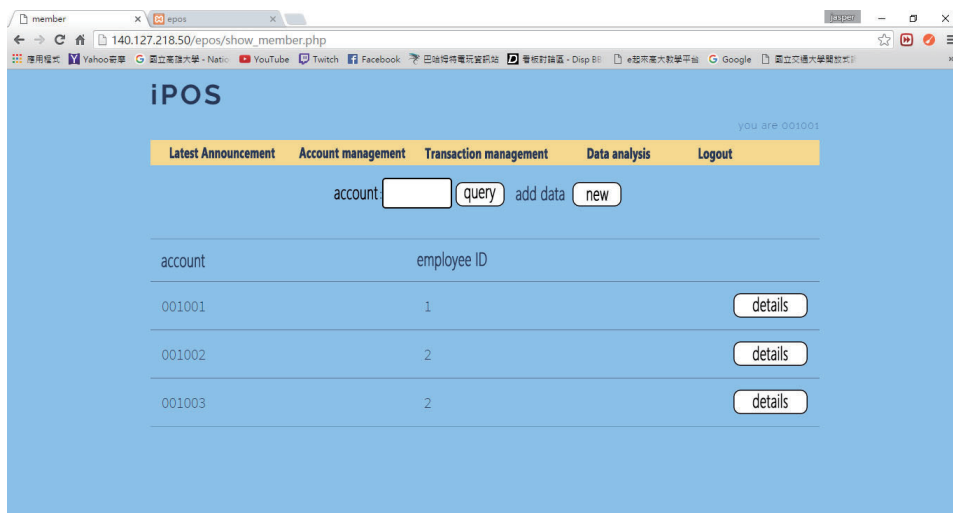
member ×
epos ×
jasper
140.127.218.50/epos/show_member.php
應用程式 Yahoo奇摩 國立高雄大學 - Natio YouTube Twitch Facebook 巴哈姆特電玩資訊站 看板討論區 - Disp BB e起來高大數學平台 Google 國立交通大學開放式

iPOS

you are 001001

Latest Announcement Account management Transaction management Data analysis Logout

account : query add data new

| account | employee ID | |
|---|---|---|
| 001001 | 1 | details |
| 001002 | 2 | details |
| 001003 | 2 | details |